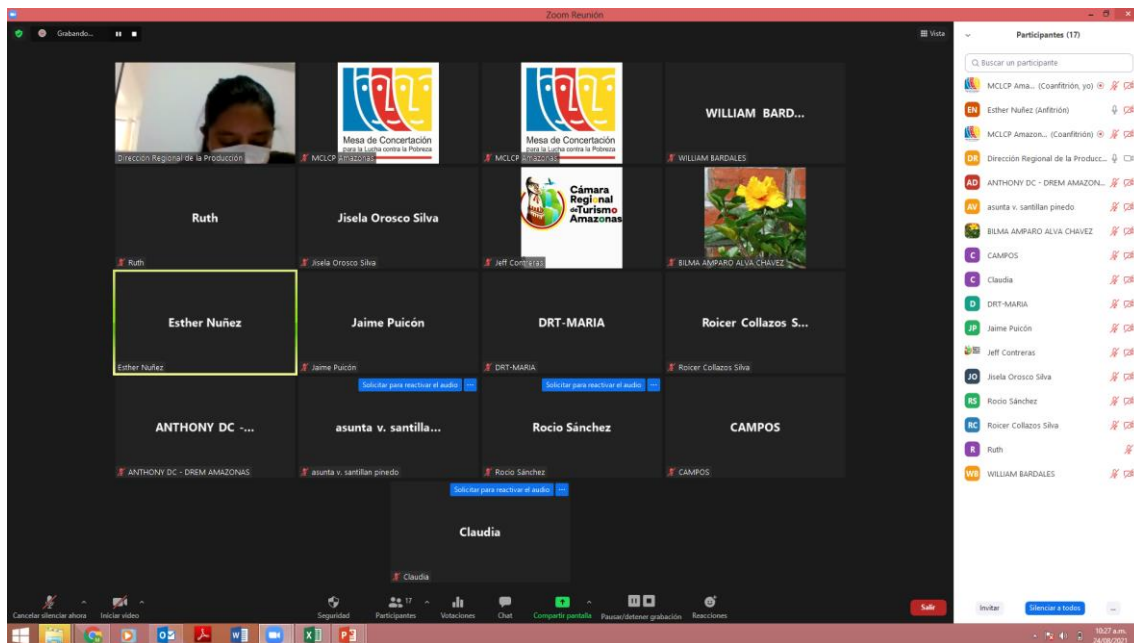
Zoom Reunión

Grabando...

Vista

Participantes (17)

Buscar un participante

MCLCP Ama... (Coanfitrión, yo)
EN Esther Nuñez (Anfitrión)
MCLCP Amazon... (Coanfitrión)
DR Dirección Regional de la Producc...
AD ANTHONY DC - DREM AMAZON...
AV asunta v. santillan pinedo
BILMA AMPARO ALVA CHAVEZ
C CAMPOS
C Claudia
D DRT-MARIA
JP Jaime Puicón
Jeff Contreras
JO Jisela Orosco Silva
RS Rocio Sánchez
RC Roicer Collazos Silva
R Ruth
WB WILLIAM BARDALES

Dirección Regional de la Producción

Mesa de Concertación para la Lucha contra la Pobreza
MCLCP Amazonas

Mesa de Concertación para la Lucha contra la Pobreza
MCLCP Amazonas

WILLIAM BARD...
WILLIAM BARDALES

Ruth
Ruth

Jisela Orosco Silva
Jisela Orosco Silva

Cámara Regional de Turismo Amazonas
Jeff Contreras

BILMA AMPARO ALVA CHAVEZ

Esther Nuñez
Esther Nuñez

Jaime Puicón
Jaime Puicón

DRT-MARIA
DRT-MARIA

Roicer Collazos S...
Roicer Collazos Silva

Solicitar para reactivar el audio
Solicitar para reactivar el audio

ANTHONY DC -...
ANTHONY DC - DREM AMAZONAS

asunta v. santilla...
asunta v. santillan pinedo

Rocio Sánchez
Rocio Sánchez

CAMPOS
CAMPOS

Solicitar para reactivar el audio

Claudia
Claudia

Cancelar silenciar ahora
Iniciar video
Seguridad
17
Participantes
Votaciones
Chat
Compartir pantalla
Pausar/detener grabación
Reacciones
Salir

Invitar
Silenciar a todos

10:27 a.m.
24/08/2021